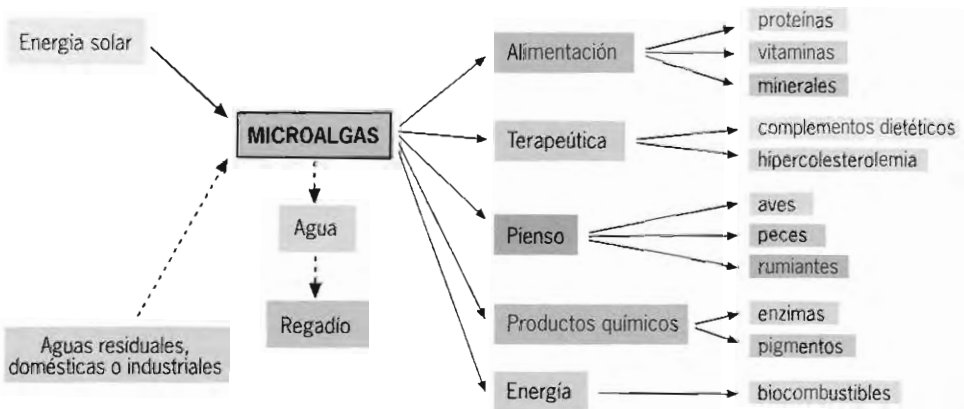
Energia solar

MICROALGAS

Agua

Regadío

Aguas residuales, domésticas o industriales

Alimentación

proteinas

vitaminas

minerales

Terapeútica

complementos dietéticos

hipercolesterolemia

Pienso

aves

peces

rumiantes

Productos químicos

enzimas

pigmentos

Energía

biocombustibles